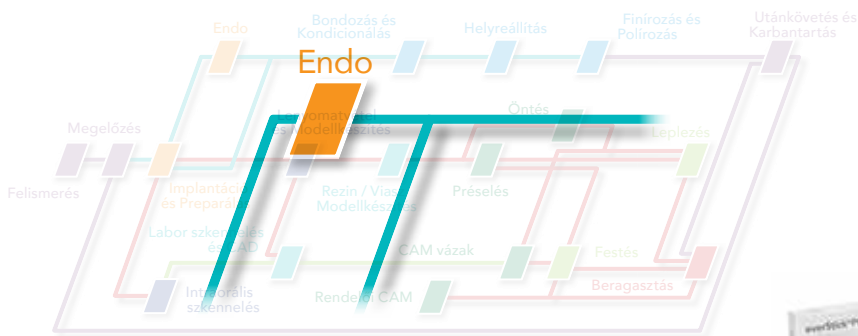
Endo
Bondozás és Kondicionálás
Helyreállítás
Finírozás és Polírozás
Utánkövetés és Karbantartás
Endo
Megelőzés
Lenyomatvétel és Modellkészítés
Öntés
Leplezés
Felismerés
Implantáció és Preparálás
Rezin / Viasz Modellkészítés
Préselés
Labor szkennelés és CAD
CAM vázak
Festés
Beragasztás
Intraorális szkennelés
Rendelői CAM